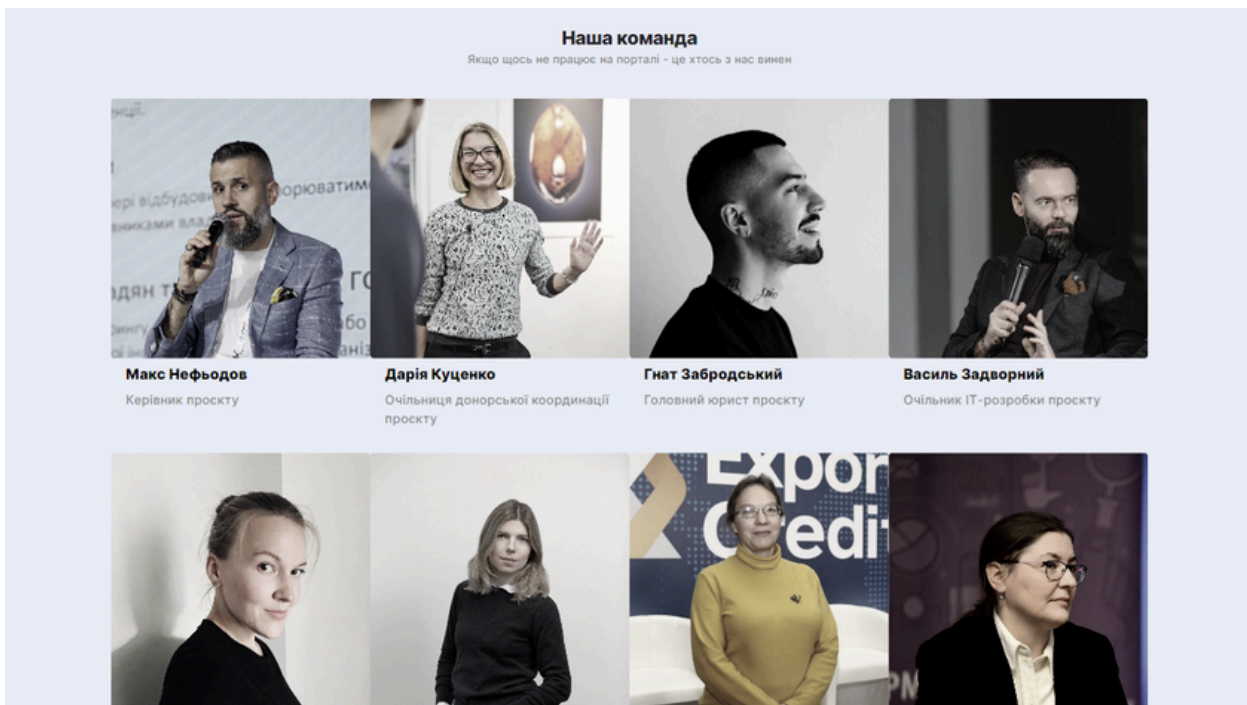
Наша команда

Якщо щось не працює на порталі - це хтось з нас винен

Макс Нефьодов

Керівник проєкту

Дарія Куценко

Очільниця донорської координації проєкту

Гнат Забродський

Головний юрист проєкту

Василь Задворний

Очільник IT-розробки проєкту